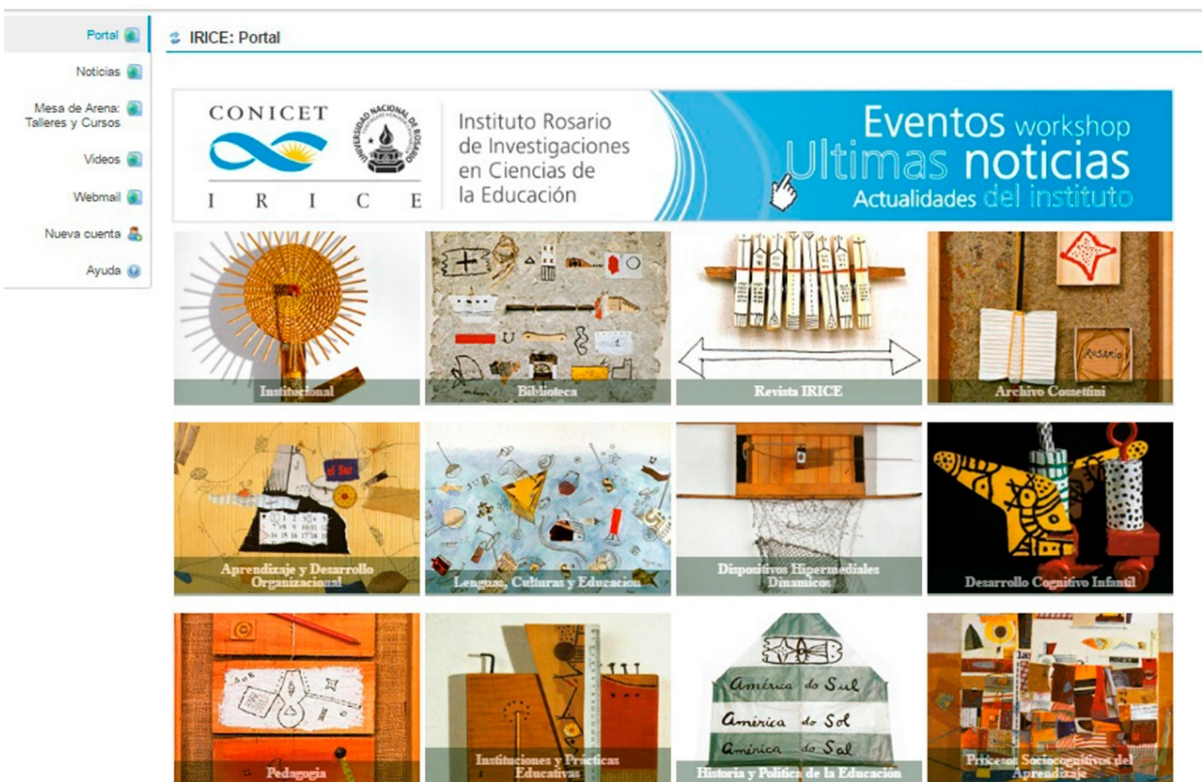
Portal

Noticias

Mesa de Arena: Talleres y Cursos

Videos

Webmail

Nueva cuenta

Ayuda

IRICE: Portal

CONICET

UNIVERSIDAD NACIONAL DE ROSARIO

I R I C E

Instituto Rosario de Investigaciones en Ciencias de la Educación

Eventos workshop
Ultimas noticias
Actualidades del instituto

Institucional

Biblioteca

Revista IRICE

ROSARIO

Archivo Cossettini

el Sur

Aprendizaje y Desarrollo Organizacional

Lenguas, Culturas y Educación

Dispositivos Hipermediales Dinámicos

Desarrollo Cognitivo Infantil

Pedagogía

Instituciones y Prácticas Educativas

América do Sul
América do Sol
América do Sal

Historia y Política de la Educación

Procesos Sociocognitivos del Aprendizaje